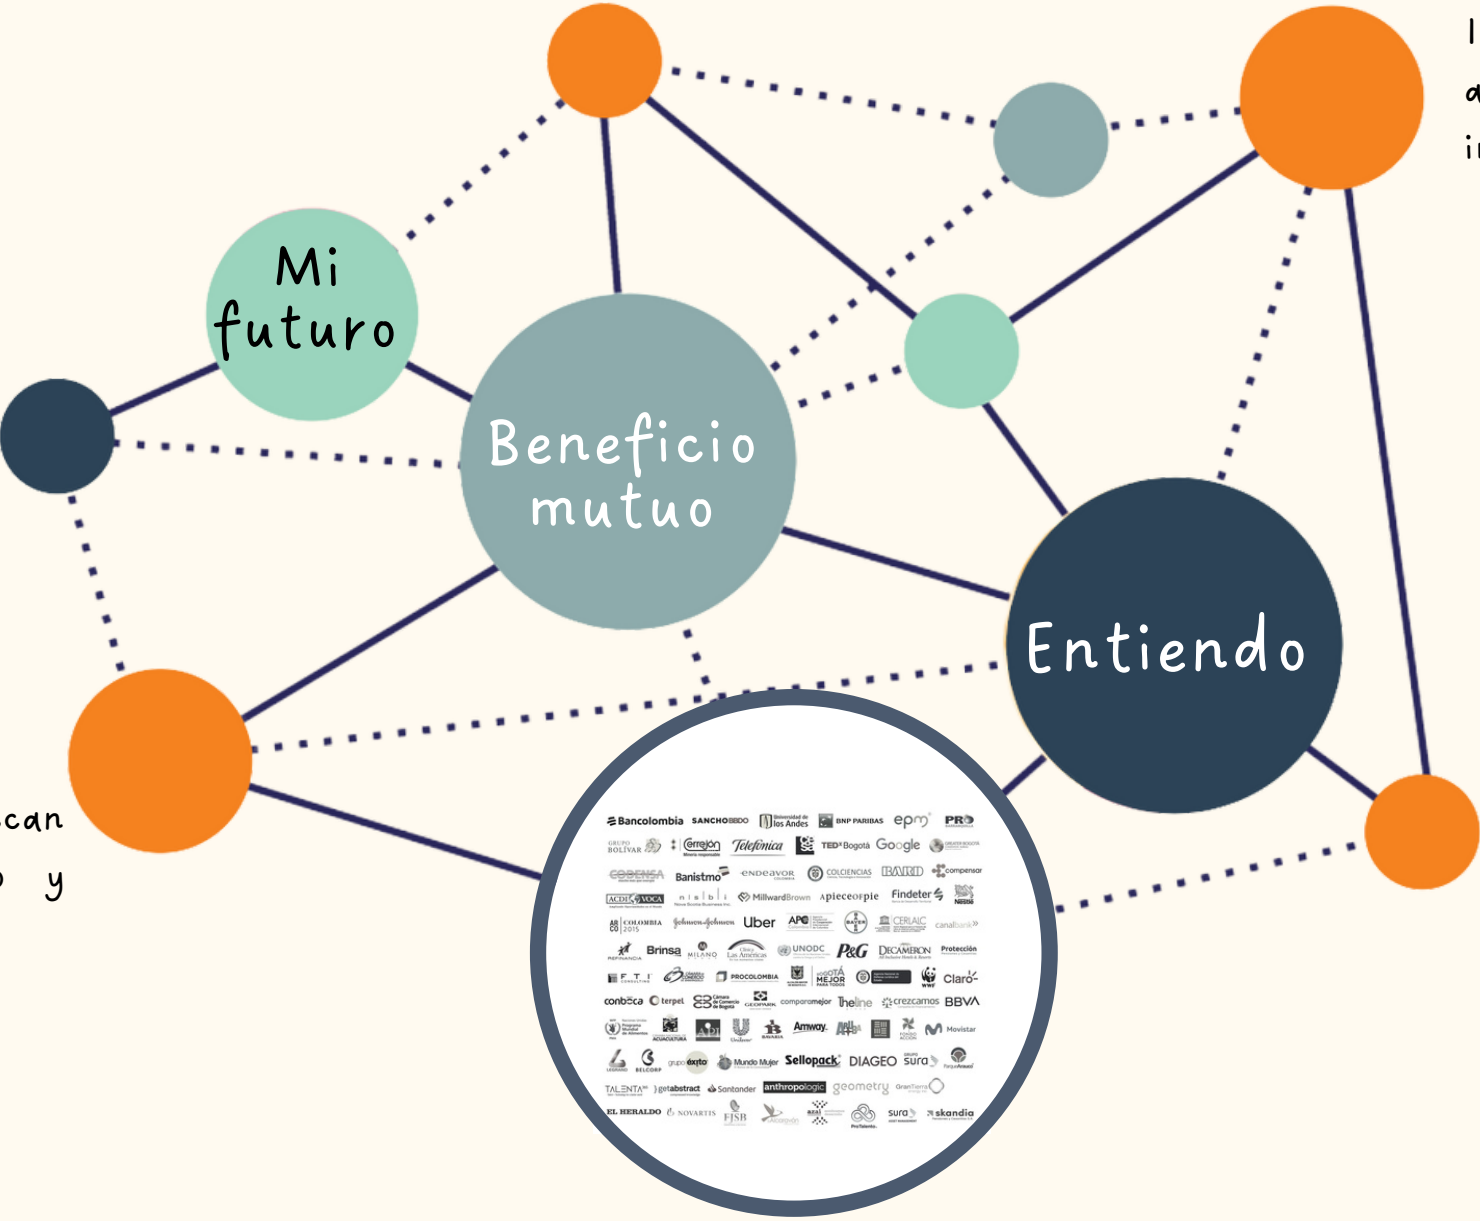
Mi futuro

Beneficio mutuo

Entiendo

can

y

l

d

i

Bancolombia SANCHOBBDO Universidad de los Andes BNP PARIBAS epm PRO
GRUPO BOLÍVAR Terrejón Telefónica TEDxBogotá Google
COBENSA Banistmo ENDEAVOR COLCIENCIAS BARD compensar
ACDI/VOCA nisbli MillwardBrown Apiececorpie Findeter Nestlé
ARCO COLOMBIA Johnson&Johnson Uber APC BAYER CERLALC canalbank
Brinsa MILANO Las Américas UNODC P&G DECAMERON Protección
FTI PROCOLOMBIA BOGOTÁ MEJOR PARA TODOS WWF Claro
conboca terpel Cámara de Comercio de Bogotá GEOPARK comporomejor theline crezcamos BBVA
ACUACULTURA Unilever BAVARIA Amway Movistar
BELCORP grupo éxito Mundo Mujer Sellopack DIAGEO sura
TALENTA getabstract Santander anthropologic geometry
EL HERALDO NOVARTIS FJSB sura skandia